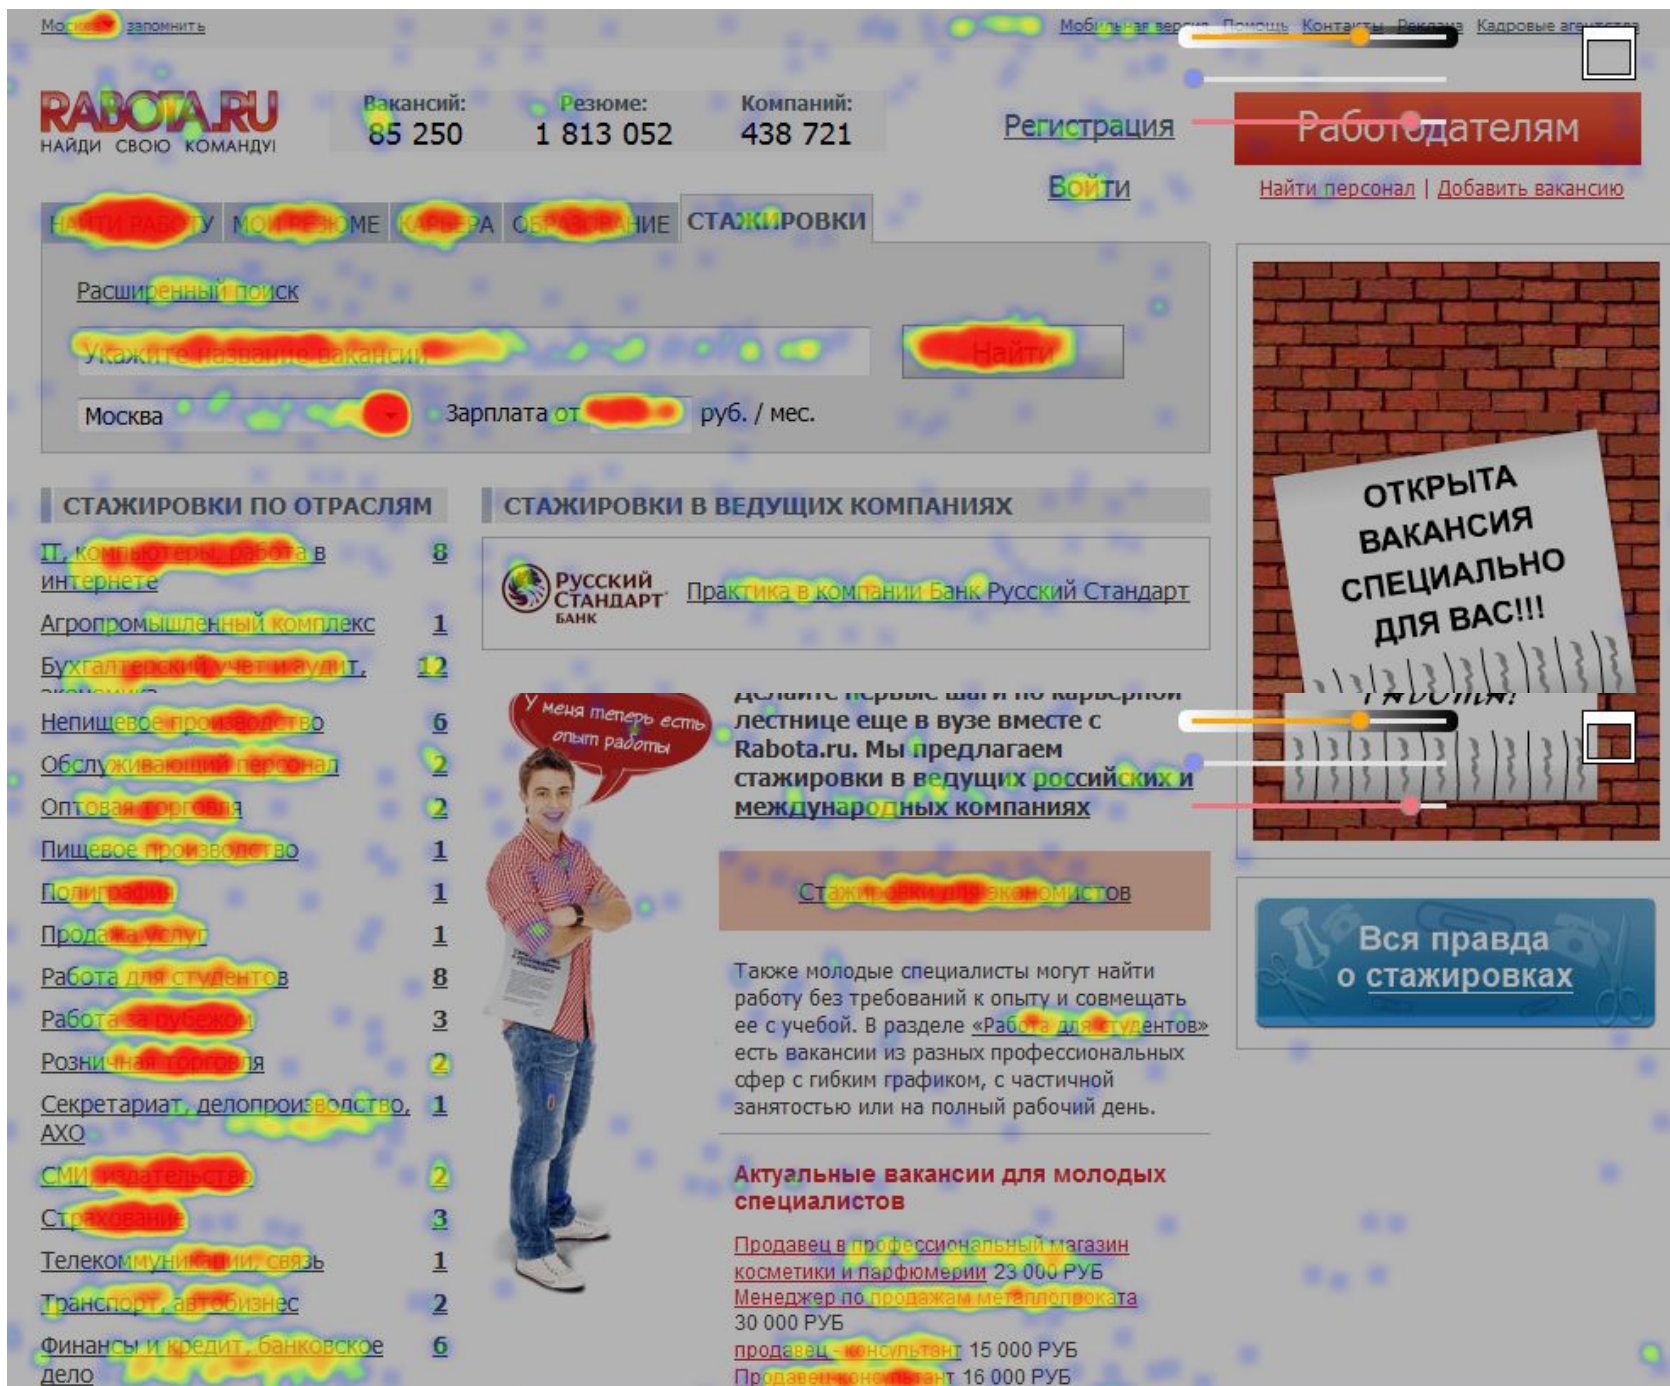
Мо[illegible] запомнить

Мобильная версия Помощь Контакты Реклама Кадровые агентства

RABOTA.RU
НАЙДИ СВОЮ КОМАНДУ!

Вакансий: 85 250
Резюме: 1 813 052
Компаний: 438 721

Регистрация
Войти

Работодателям
Найти персонал | Добавить вакансию

НАЙТИ РАБОТУ МОИ РЕЗЮМЕ КАРЬЕРА ОБРАЗОВАНИЕ СТАЖИРОВКИ

Расширенный поиск

Укажите название вакансии

Найти

Москва Зарплата от руб. / мес.

СТАЖИРОВКИ ПО ОТРАСЛЯМ

| | |
|---|---|
| IT, компьютеры, работа в интернете | 8 |
| Агропромышленный комплекс | 1 |
| Бухгалтерский учет и аудит, экономика | 12 |
| Непищевое производство | 6 |
| Обслуживающий персонал | 2 |
| Оптовая торговля | 2 |
| Пищевое производство | 1 |
| Полиграфия | 1 |
| Продажа услуг | 1 |
| Работа для студентов | 8 |
| Работа за рубежом | 3 |
| Розничная торговля | 2 |
| Секретариат, делопроизводство, АХО | 1 |
| СМИ, издательство | 2 |
| Страхование | 3 |
| Телекоммуникации, связь | 1 |
| Транспорт, автобизнес | 2 |
| Финансы и кредит, банковское дело | 6 |

СТАЖИРОВКИ В ВЕДУЩИХ КОМПАНИЯХ

Русский Стандарт Банк
Практика в компании Банк Русский Стандарт

У меня теперь есть опыт работы

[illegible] лестнице еще в вузе вместе с Rabota.ru. Мы предлагаем стажировки в ведущих российских и международных компаниях

Стажировки для экономистов

Также молодые специалисты могут найти работу без требований к опыту и совмещать ее с учебой. В разделе «Работа для студентов» есть вакансии из разных профессиональных сфер с гибким графиком, с частичной занятостью или на полный рабочий день.

Актуальные вакансии для молодых специалистов

Продавец в профессиональный магазин косметики и парфюмерии 23 000 РУБ
Менеджер по продажам металлопроката 30 000 РУБ
продавец - консультант 15 000 РУБ
Продавец-консультант 16 000 РУБ

ОТКРЫТА ВАКАНСИЯ СПЕЦИАЛЬНО ДЛЯ ВАС!!!

Вся правда о стажировках